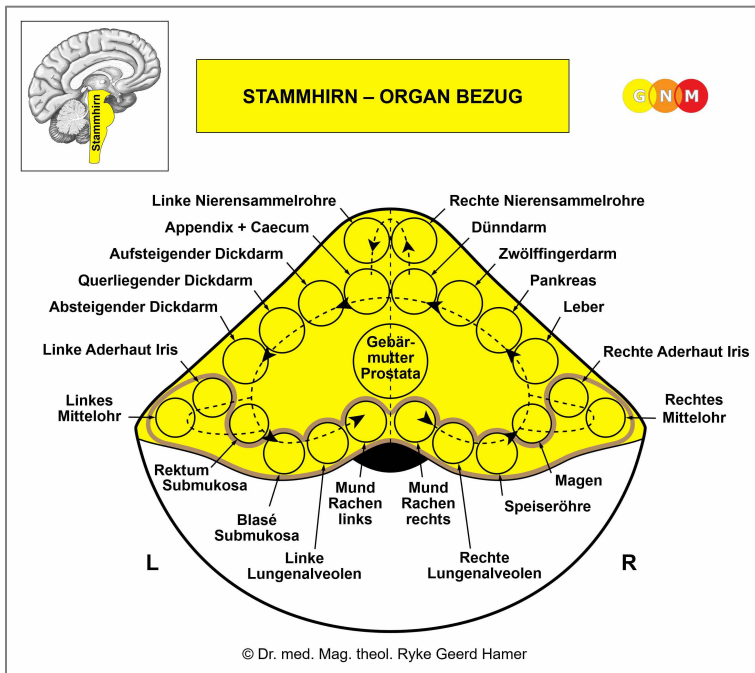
Stammhirn

STAMMHIRN – ORGAN BEZUG

G N M

Linke Nierensammelrohre
Rechte Nierensammelrohre
Appendix + Caecum
Dünndarm
Aufsteigender Dickdarm
Zwölffingerdarm
Querliegender Dickdarm
Pankreas
Absteigender Dickdarm
Leber
Gebärmutter Prostata
Linke Aderhaut Iris
Rechte Aderhaut Iris
Linkes Mittelohr
Rechtes Mittelohr
Rektum Submukosa
Magen
Mund Rachen links
Mund Rachen rechts
Blasé Submukosa
Speiseröhre
Linke Lungenalveolen
Rechte Lungenalveolen
L
R

© Dr. med. Mag. theol. Ryke Geerd Hamer